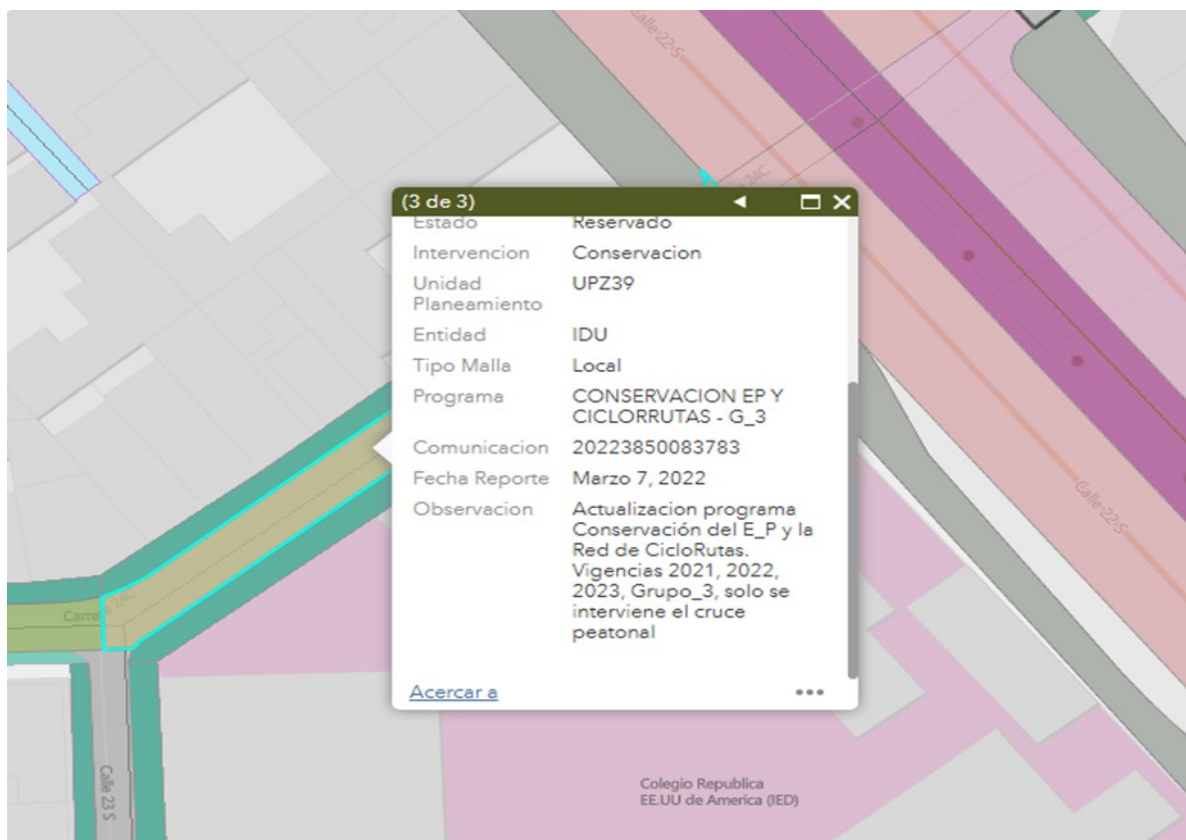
Calle 22 S

(3 de 3)

| Estado | Reservado |
|---|---|
| Intervencion | Conservacion |
| Unidad Planeamiento | UPZ39 |
| Entidad | IDU |
| Tipo Malla | Local |
| Programa | CONSERVACION EP Y CICLORRUTAS - G_3 |
| Comunicacion | 20223850083783 |
| Fecha Reporte | Marzo 7, 2022 |
| Observacion | Actualizacion programa Conservación del E_P y la Red de CicloRutas. Vigencias 2021, 2022, 2023, Grupo_3, solo se interviene el cruce peatonal |

Acercar a

Calle 22 S

Carre

Calle 23 S

Colegio Republica EE.UU de America (IED)